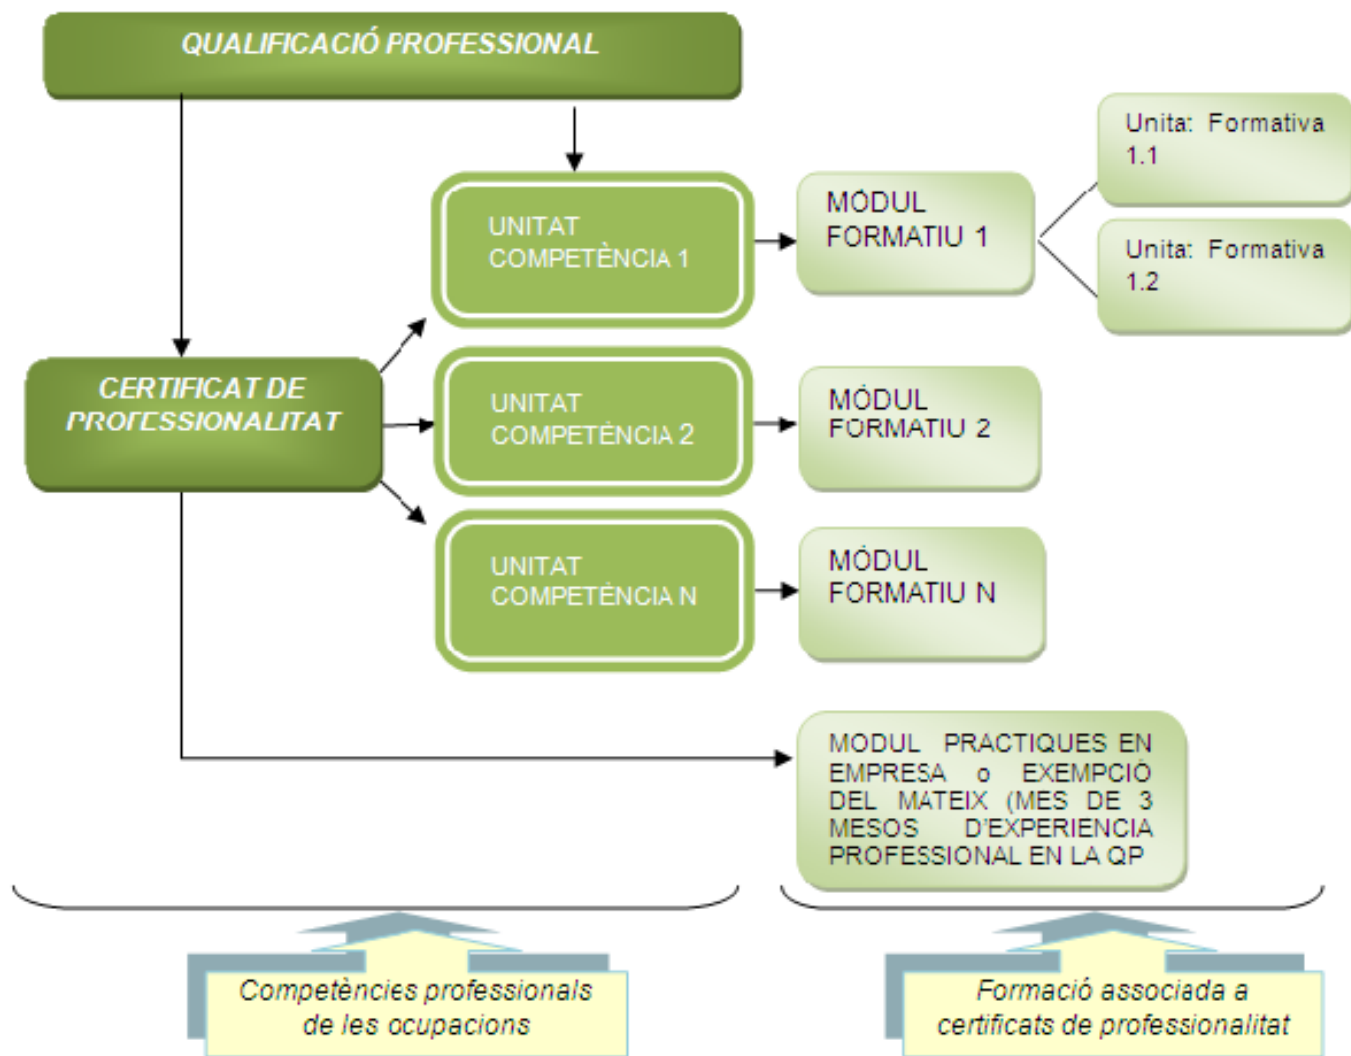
QUALIFICACIÓ PROFESSIONAL

UNITAT COMPETÈNCIA 1

MÓDUL FORMATIU 1

Unita: Formativa 1.1

Unita: Formativa 1.2

CERTIFICAT DE PROFESSIONALITAT

UNITAT COMPETÈNCIA 2

MÓDUL FORMATIU 2

UNITAT COMPETÈNCIA N

MÓDUL FORMATIU N

MODUL PRACTIQUES EN EMPRESA o EXEMPCIÓ DEL MATEIX (MES DE 3 MESOS D'EXPERIENCIA PROFESSIONAL EN LA QP

Competències professionals de les ocupacions

Formació associada a certificats de professionalitat